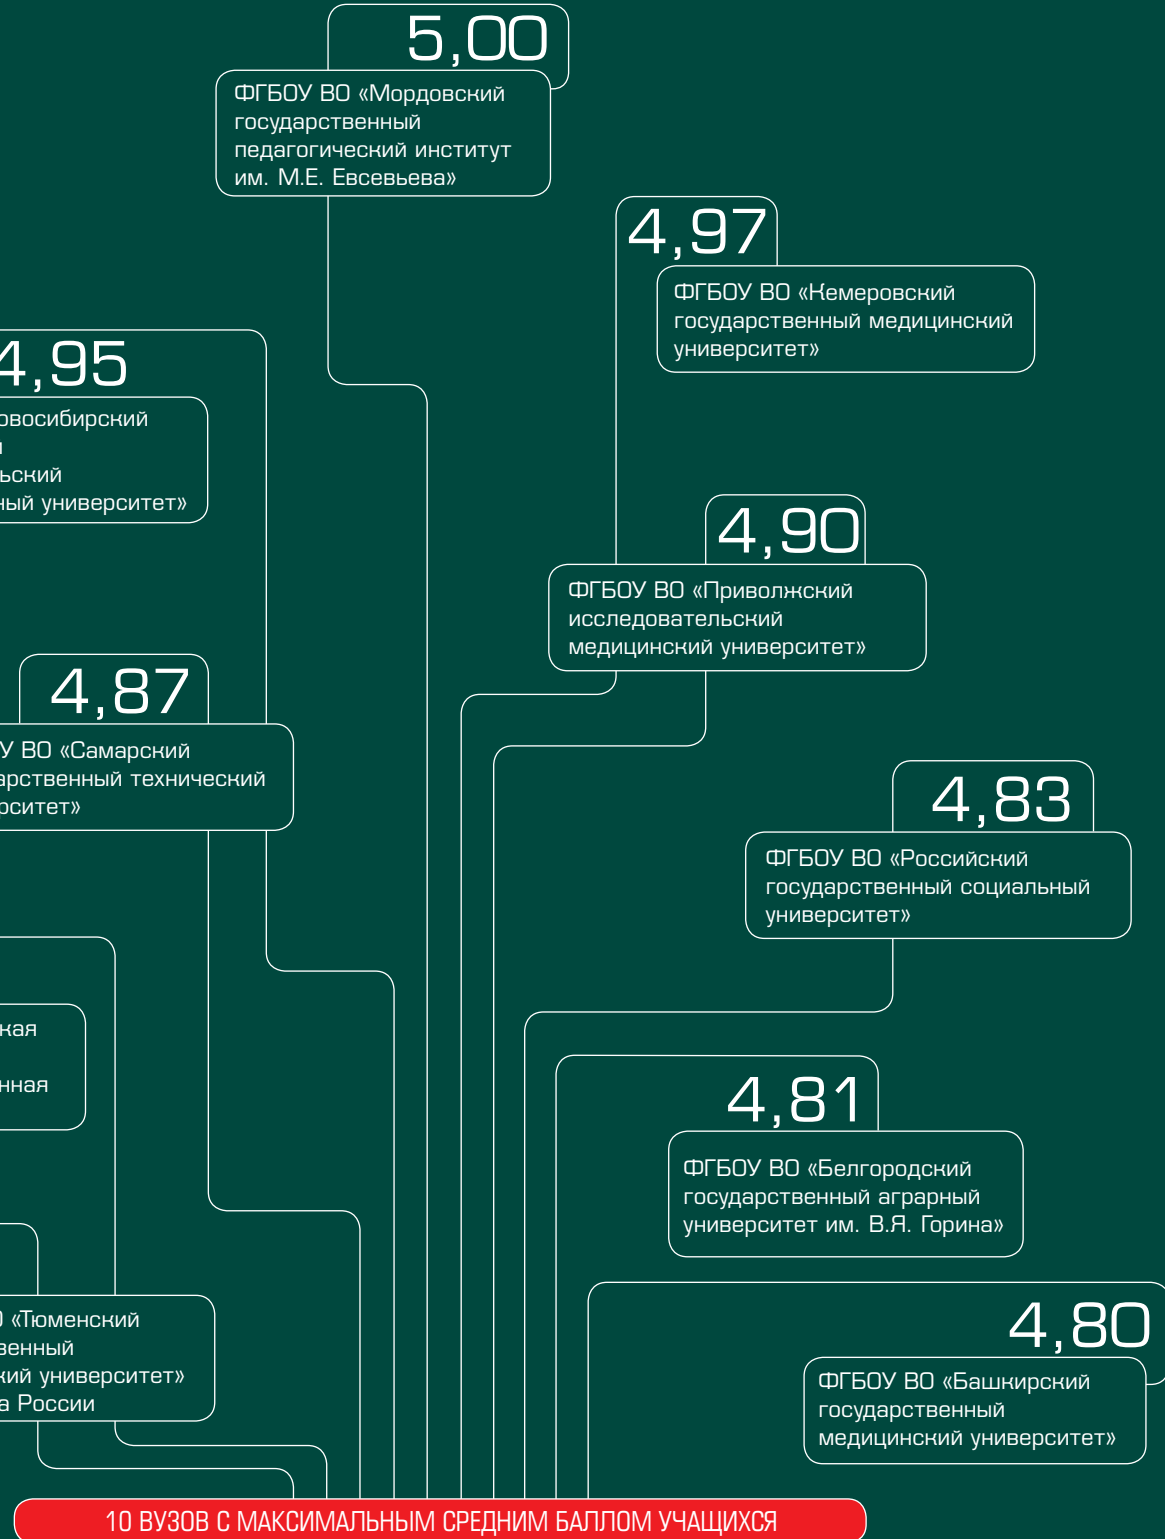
5,00

ФГБОУ ВО «Мордовский государственный педагогический институт им. М.Е. Евсевьева»

4,97

ФГБОУ ВО «Кемеровский государственный медицинский университет»

4,95

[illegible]овосибирский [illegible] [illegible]ьский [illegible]ный университет»

4,90

ФГБОУ ВО «Приволжский исследовательский медицинский университет»

4,87

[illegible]У ВО «Самарский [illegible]арственный технический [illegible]рситет»

4,83

ФГБОУ ВО «Российский государственный социальный университет»

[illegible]кая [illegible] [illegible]нная

4,81

ФГБОУ ВО «Белгородский государственный аграрный университет им. В.Я. Горина»

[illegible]) «Тюменский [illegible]венный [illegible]кий университет» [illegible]а России

4,80

ФГБОУ ВО «Башкирский государственный медицинский университет»

10 ВУЗОВ С МАКСИМАЛЬНЫМ СРЕДНИМ БАЛЛОМ УЧАЩИХСЯ